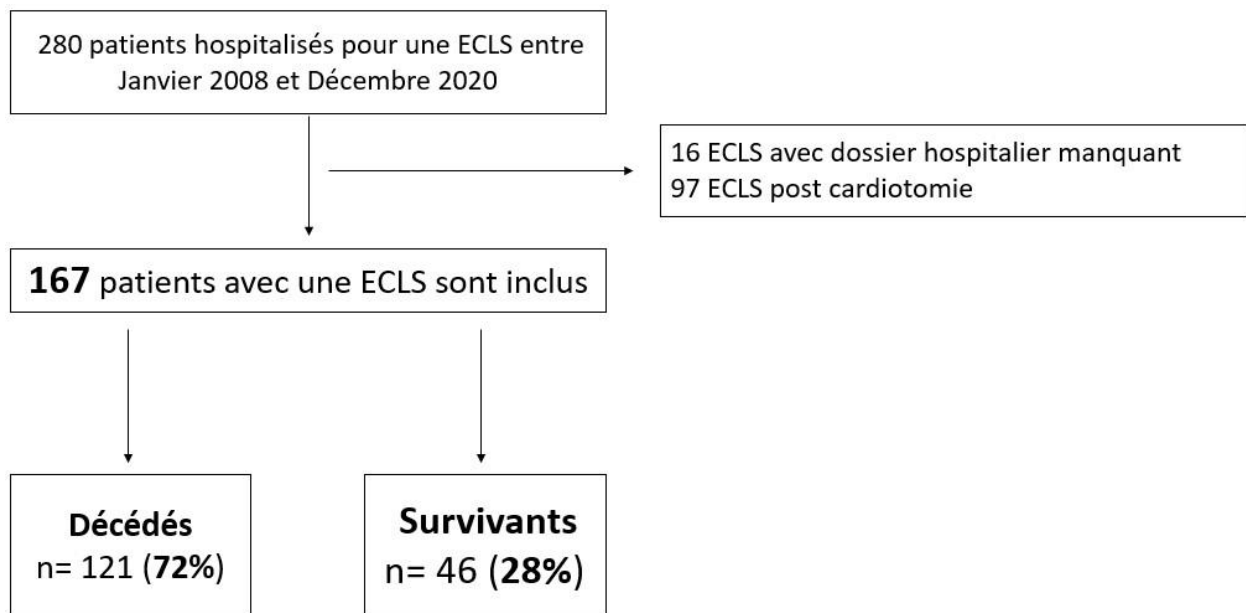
280 patients hospitalisés pour une ECLS entre Janvier 2008 et Décembre 2020

16 ECLS avec dossier hospitalier manquant
97 ECLS post cardiotomie

167 patients avec une ECLS sont inclus

Décédés
n= 121 (72%)

Survivants
n= 46 (28%)